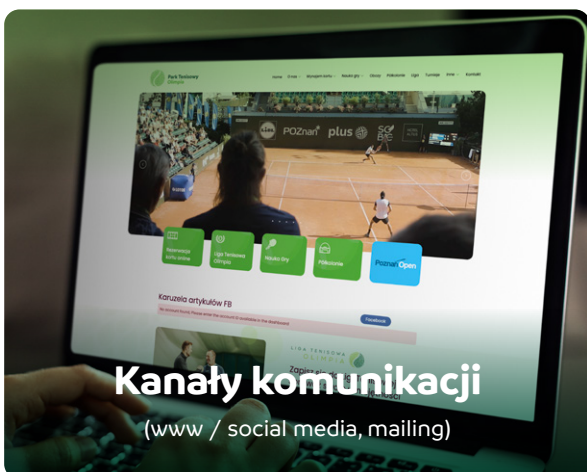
Park Tenisowy Olimpia

Home O nas Wynajem kortu Akademia Oferta Pickleball Liga Turnieje Inne Kontakt

POZnań plus

Rezerwacja kortu online

Liga Tenisowa Olimpia

Nauka Gry

Pickleball

Poznań Open

Karuzela artykułów FB

Facebook

LIGA TENISOWA OLIMPIA

Kanały komunikacji

(www / social media, mailing)